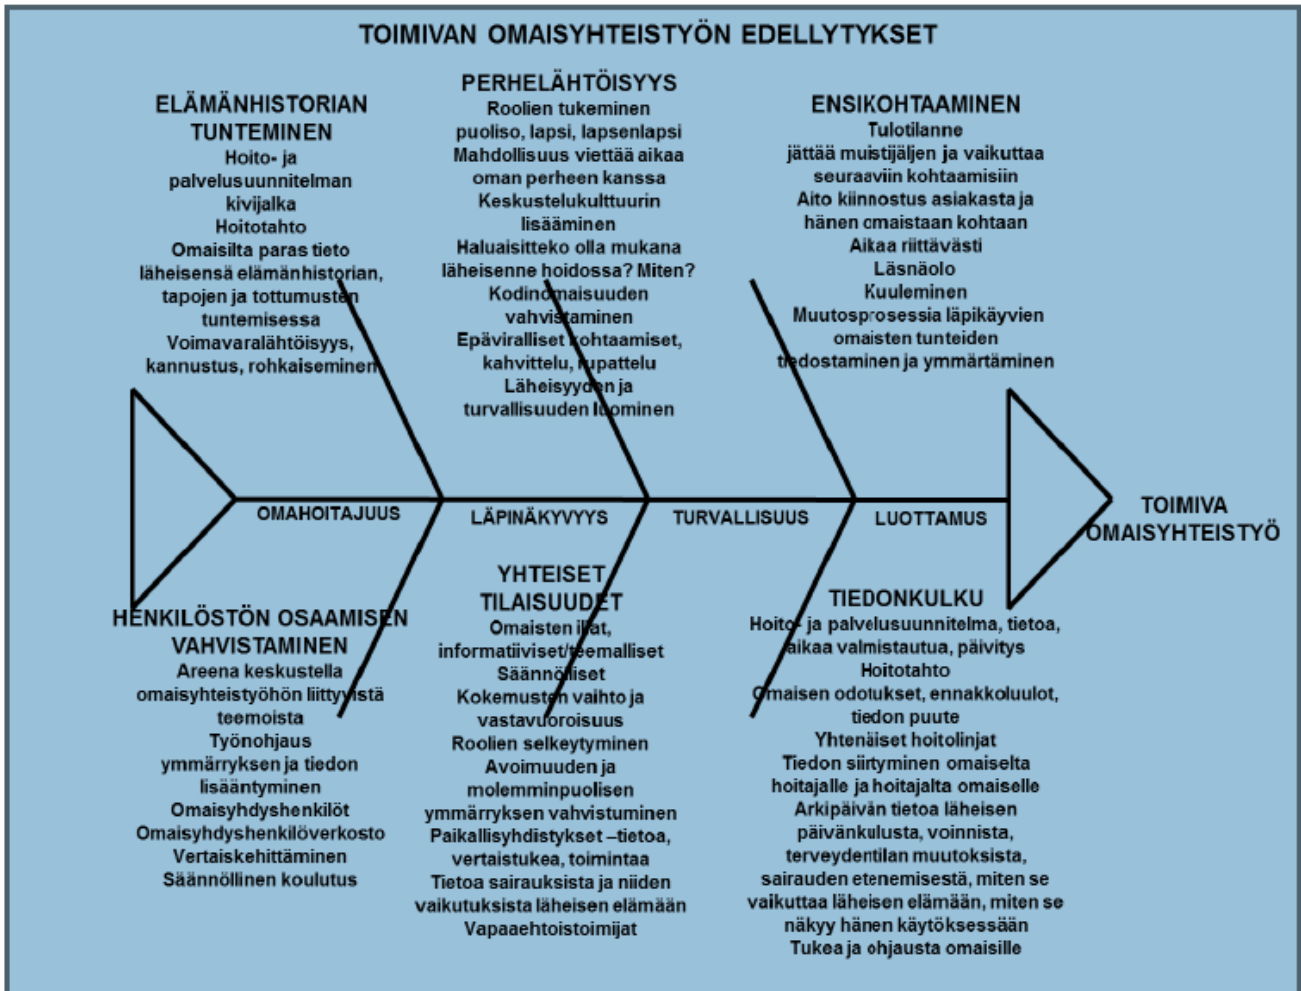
TOIMIVAN OMAISYHTEISTYÖN EDELLYTYKSET

ELÄMÄNHISTORIAN TUNTEMINEN
Hoito- ja palvelusuunnitelman kivijalka
Hoitotahto
Omaisilta paras tieto läheisensä elämänhistorian, tapojen ja tottumusten tuntemisessa
Voimavaralähtöisyys, kannustus, rohkaiseminen

PERHELÄHTÖISYYS
Roolien tukeminen puoliso, lapsi, lapsenlapsi
Mahdollisuus viettää aikaa oman perheen kanssa
Keskustelukulttuurin lisääminen
Haluaisitteko olla mukana läheisenne hoidossa? Miten?
Kodinomaisuuden vahvistaminen
Epäviralliset kohtaamiset, kahvittelu, jupattelu
Läheisyyden ja turvallisuuden luominen

ENSIKOHTAAMINEN
Tulotilanne jättää muistijäljen ja vaikuttaa seuraaviin kohtaamisiin
Aito kiinnostus asiakasta ja hänen omaistaan kohtaan
Aikaa riittävästi
Läsnäolo
Kuuleminen
Muutosprosessia läpikäyvien omaisten tunteiden tiedostaminen ja ymmärtäminen

OMAHOITAJUUS
LÄPINÄKYVYYS
TURVALLISUUS
LUOTTAMUS

TOIMIVA OMAISYHTEISTYÖ

HENKILÖSTÖN OSAAMISEN VAHVISTAMINEN
Areena keskustella omaisyhteistyöhön liittyvistä teemoista
Työnohjaus ymmärryksen ja tiedon lisääntyminen
Omaisyhdyshenkilöt
Omaisyhdyshenkilöverkosto
Vertaiskehittäminen
Säännöllinen koulutus

YHTEISET TILAISUUDET
Omaisten illat, informatiiviset/teemalliset
Säännölliset
Kokemusten vaihto ja vastavuoroisuus
Roolien selkeytyminen
Avoimuuden ja molemminpuolisen ymmärryksen vahvistuminen
Paikallisyhdistykset –tietoa, vertaistukea, toimintaa
Tietoa sairauksista ja niiden vaikutuksista läheisen elämään
Vapaaehtoistoimijat

TIEDONKULKU
Hoito- ja palvelusuunnitelma, tietoa, aikaa valmistautua, päivitys
Hoitotahto
Omaisen odotukset, ennakkoluulot, tiedon puute
Yhtenäiset hoitolinjat
Tiedon siirtyminen omaiselta hoitajalle ja hoitajalta omaiselle
Arkipäivän tietoa läheisen päivänkulusta, voinnista, terveydentilan muutoksista, sairauden etenemisestä, miten se vaikuttaa läheisen elämään, miten se näkyy hänen käytöksessään
Tukea ja ohjausta omaisille